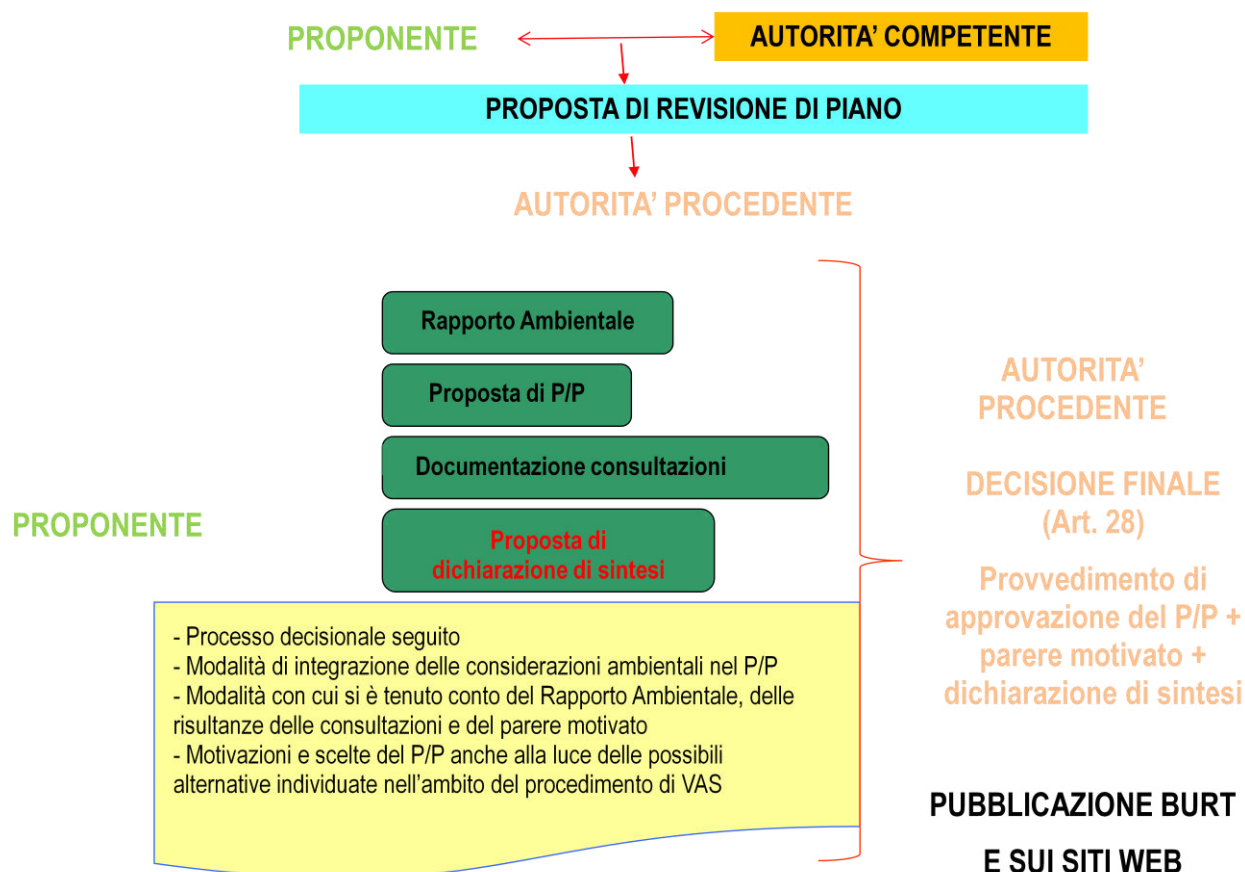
PROPONENTE

AUTORITA' COMPETENTE

PROPOSTA DI REVISIONE DI PIANO

AUTORITA' PROCEDENTE

Rapporto Ambientale

Proposta di P/P

Documentazione consultazioni

PROPONENTE

Proposta di dichiarazione di sintesi

- Processo decisionale seguito
- Modalità di integrazione delle considerazioni ambientali nel P/P
- Modalità con cui si è tenuto conto del Rapporto Ambientale, delle risultanze delle consultazioni e del parere motivato
- Motivazioni e scelte del P/P anche alla luce delle possibili alternative individuate nell'ambito del procedimento di VAS

AUTORITA' PROCEDENTE

DECISIONE FINALE (Art. 28)

Provvedimento di approvazione del P/P + parere motivato + dichiarazione di sintesi

PUBBLICAZIONE BURT

E SUI SITI WEB